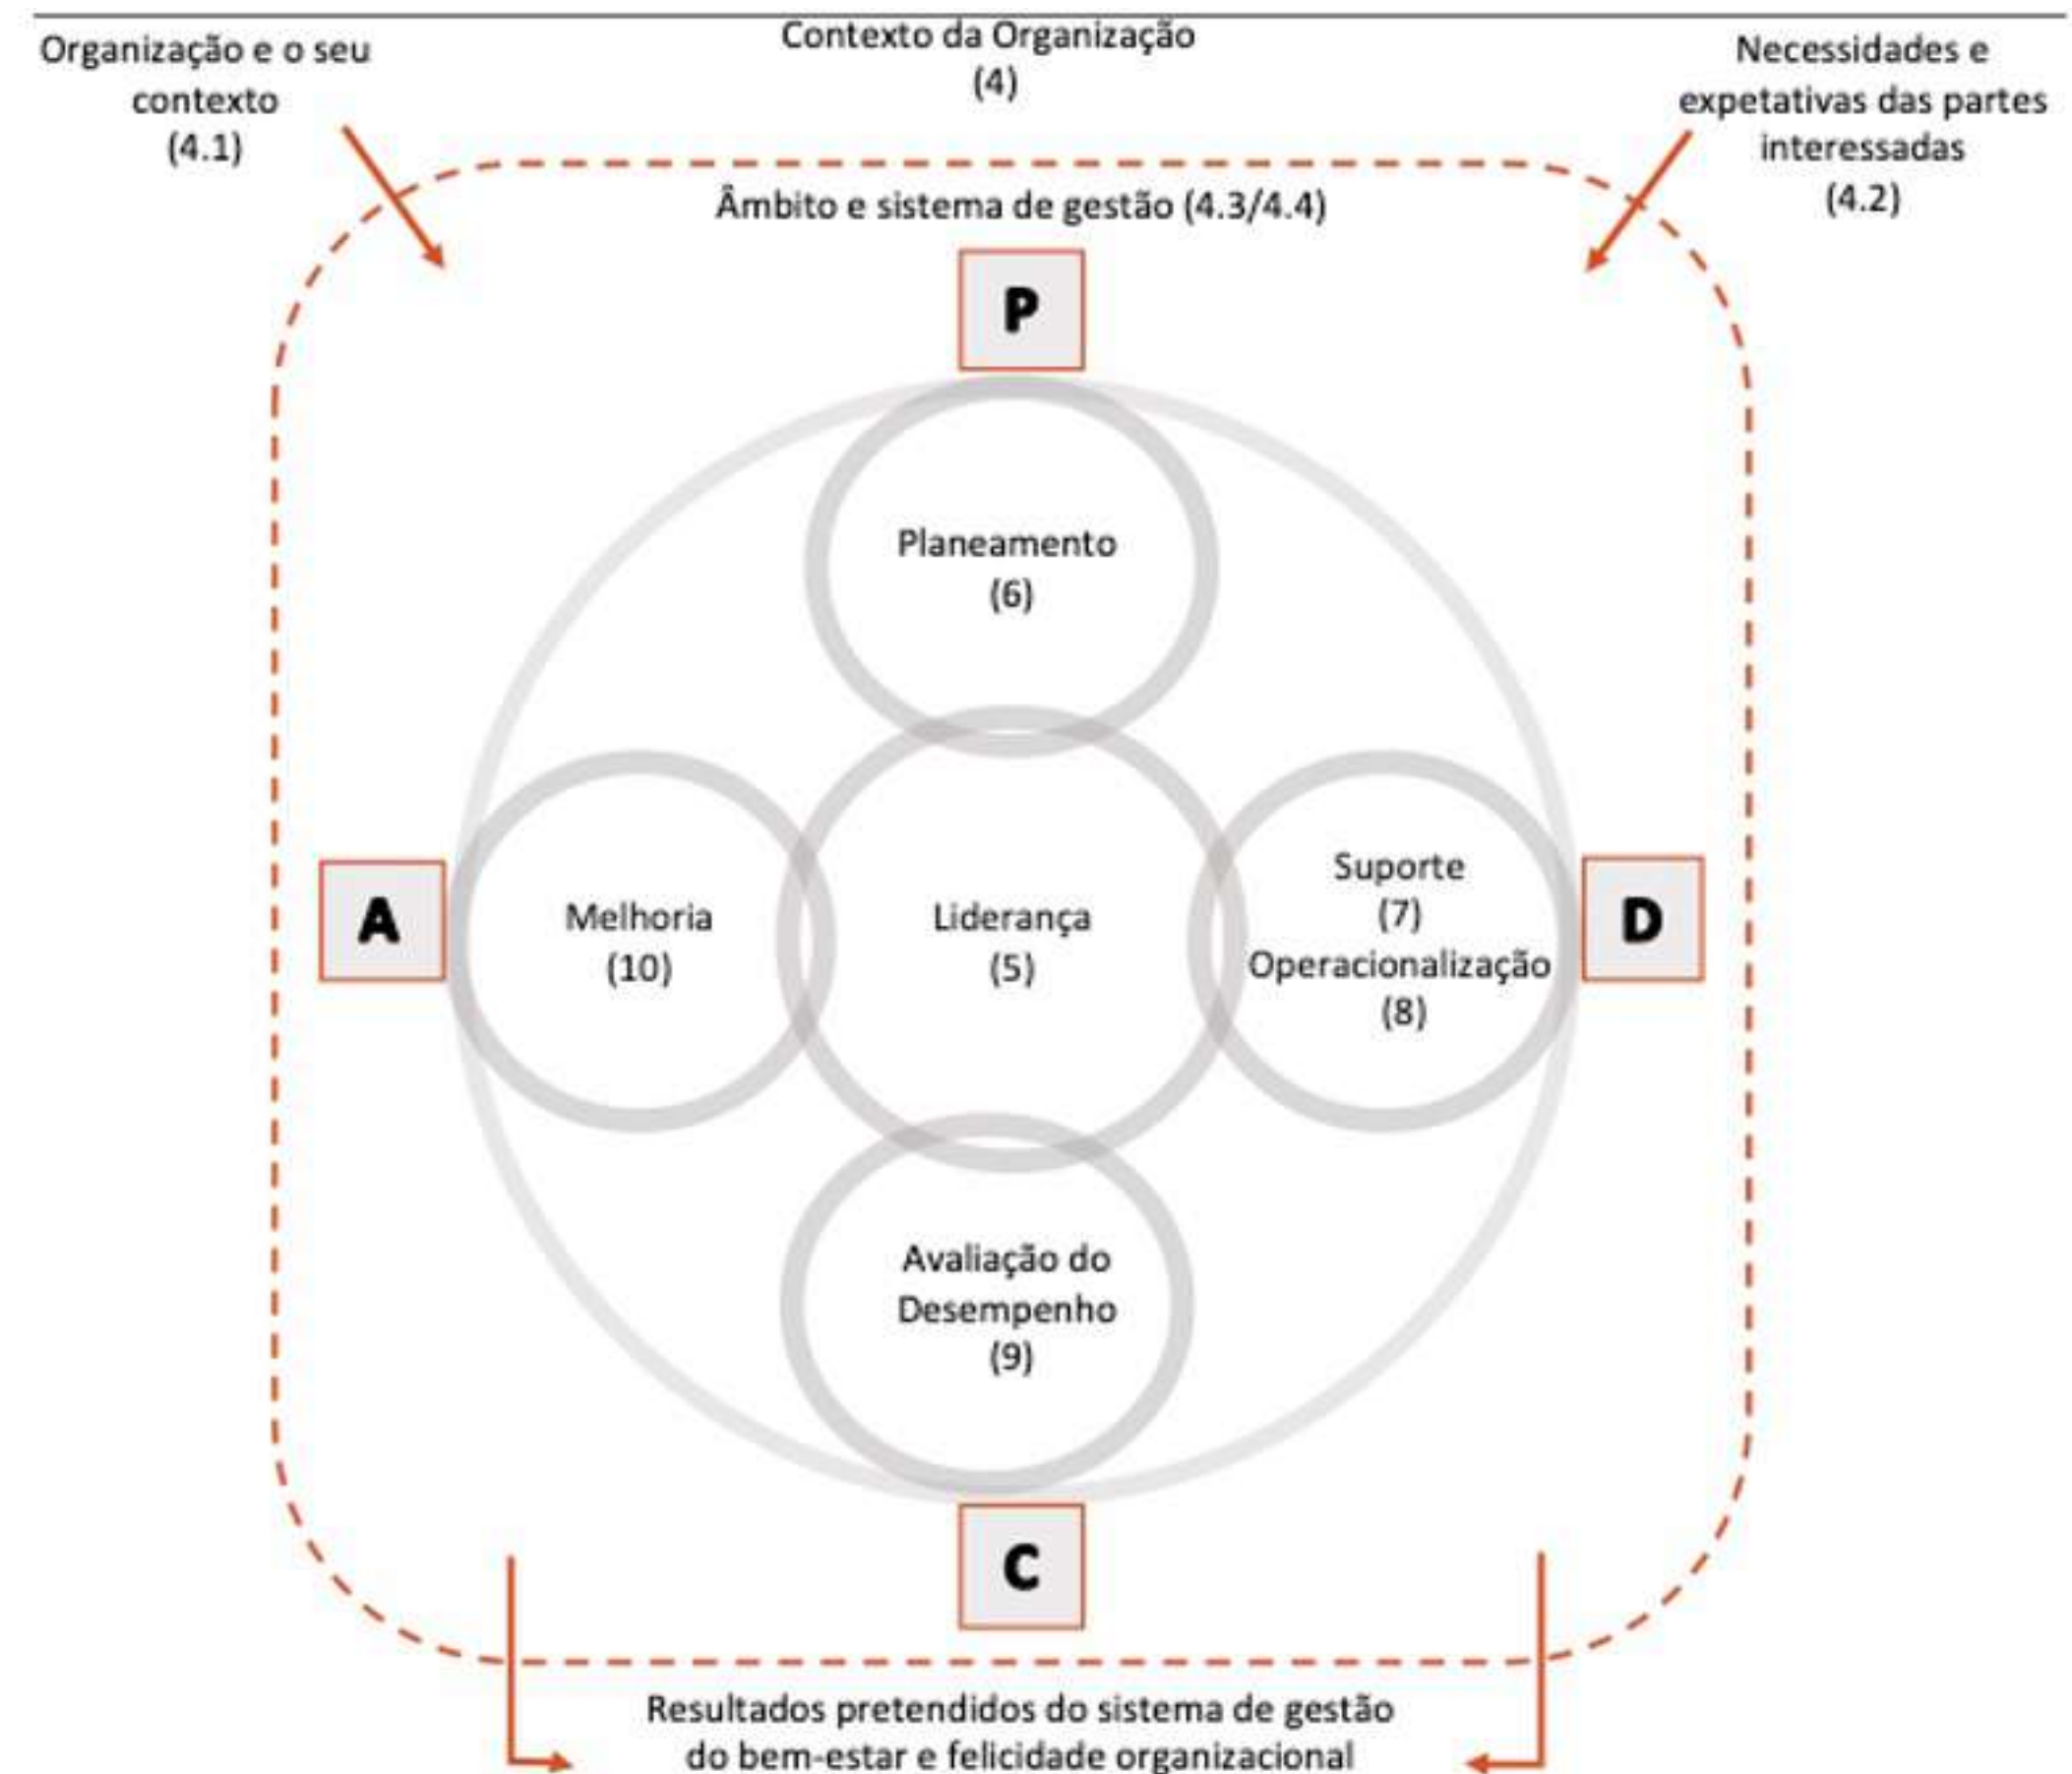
Organização e o seu contexto (4.1)

Contexto da Organização (4)

Necessidades e expetativas das partes interessadas (4.2)

Âmbito e sistema de gestão (4.3/4.4)

P

Planeamento (6)

A

Melhoria (10)

Liderança (5)

Suporte (7) Operacionalização (8)

D

Avaliação do Desempenho (9)

C

Resultados pretendidos do sistema de gestão do bem-estar e felicidade organizacional